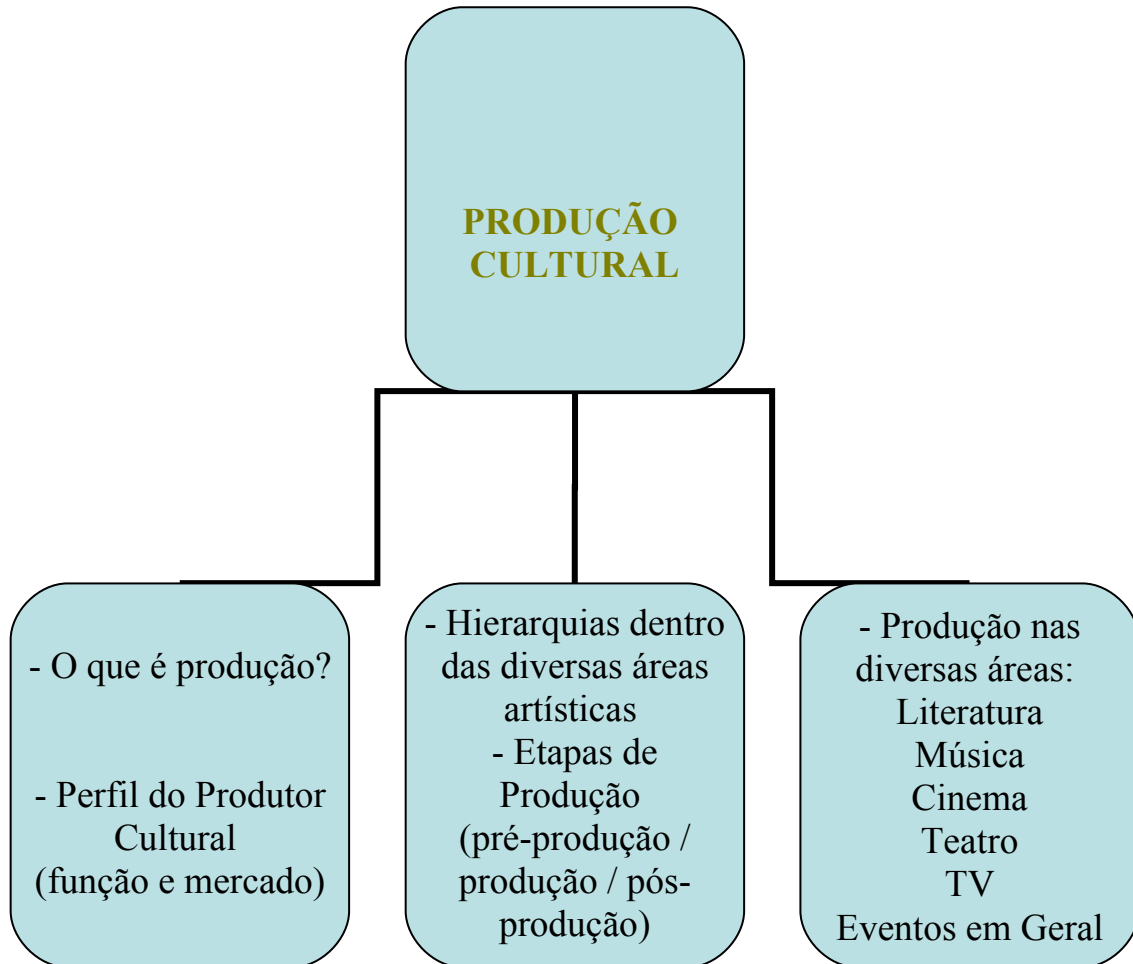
PRODUÇÃO CULTURAL

- O que é produção?

- Perfil do Produtor Cultural (função e mercado)

- Hierarquias dentro das diversas áreas artísticas
- Etapas de Produção (pré-produção / produção / pós-produção)

- Produção nas diversas áreas:
Literatura
Música
Cinema
Teatro
TV
Eventos em Geral